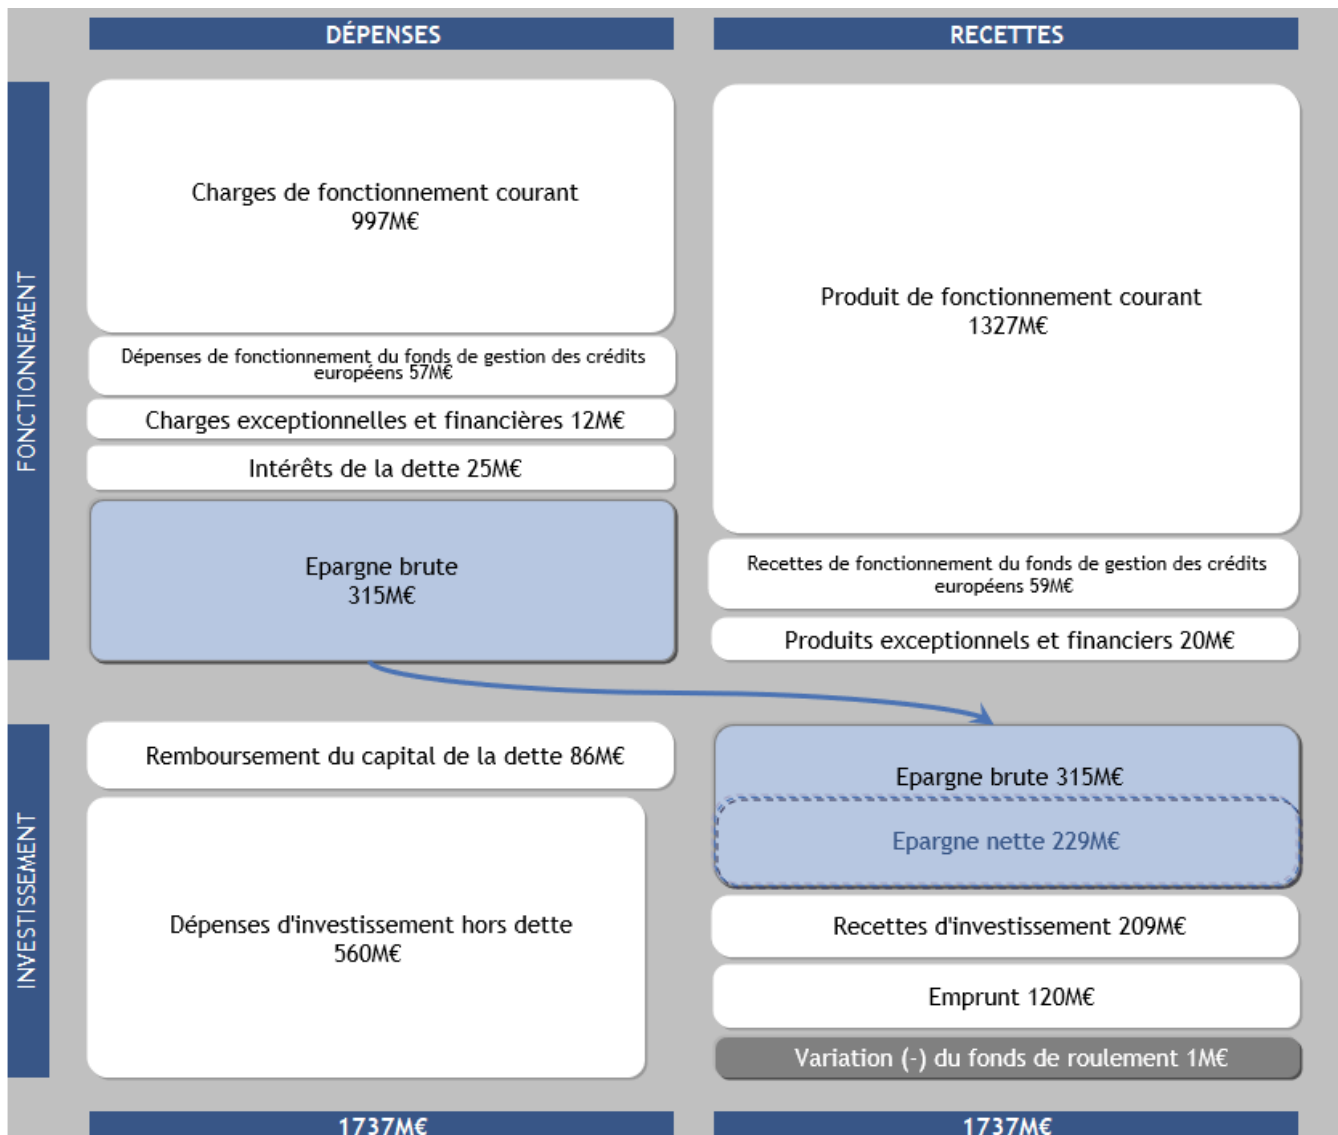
DÉPENSES

RECETTES

FONCTIONNEMENT

Charges de fonctionnement courant
997M€

Dépenses de fonctionnement du fonds de gestion des crédits européens 57M€

Charges exceptionnelles et financières 12M€

Intérêts de la dette 25M€

Epargne brute
315M€

Produit de fonctionnement courant
1327M€

Recettes de fonctionnement du fonds de gestion des crédits européens 59M€

Produits exceptionnels et financiers 20M€

INVESTISSEMENT

Remboursement du capital de la dette 86M€

Dépenses d'investissement hors dette
560M€

Epargne brute 315M€

Epargne nette 229M€

Recettes d'investissement 209M€

Emprunt 120M€

Variation (-) du fonds de roulement 1M€

1737M€

1737M€